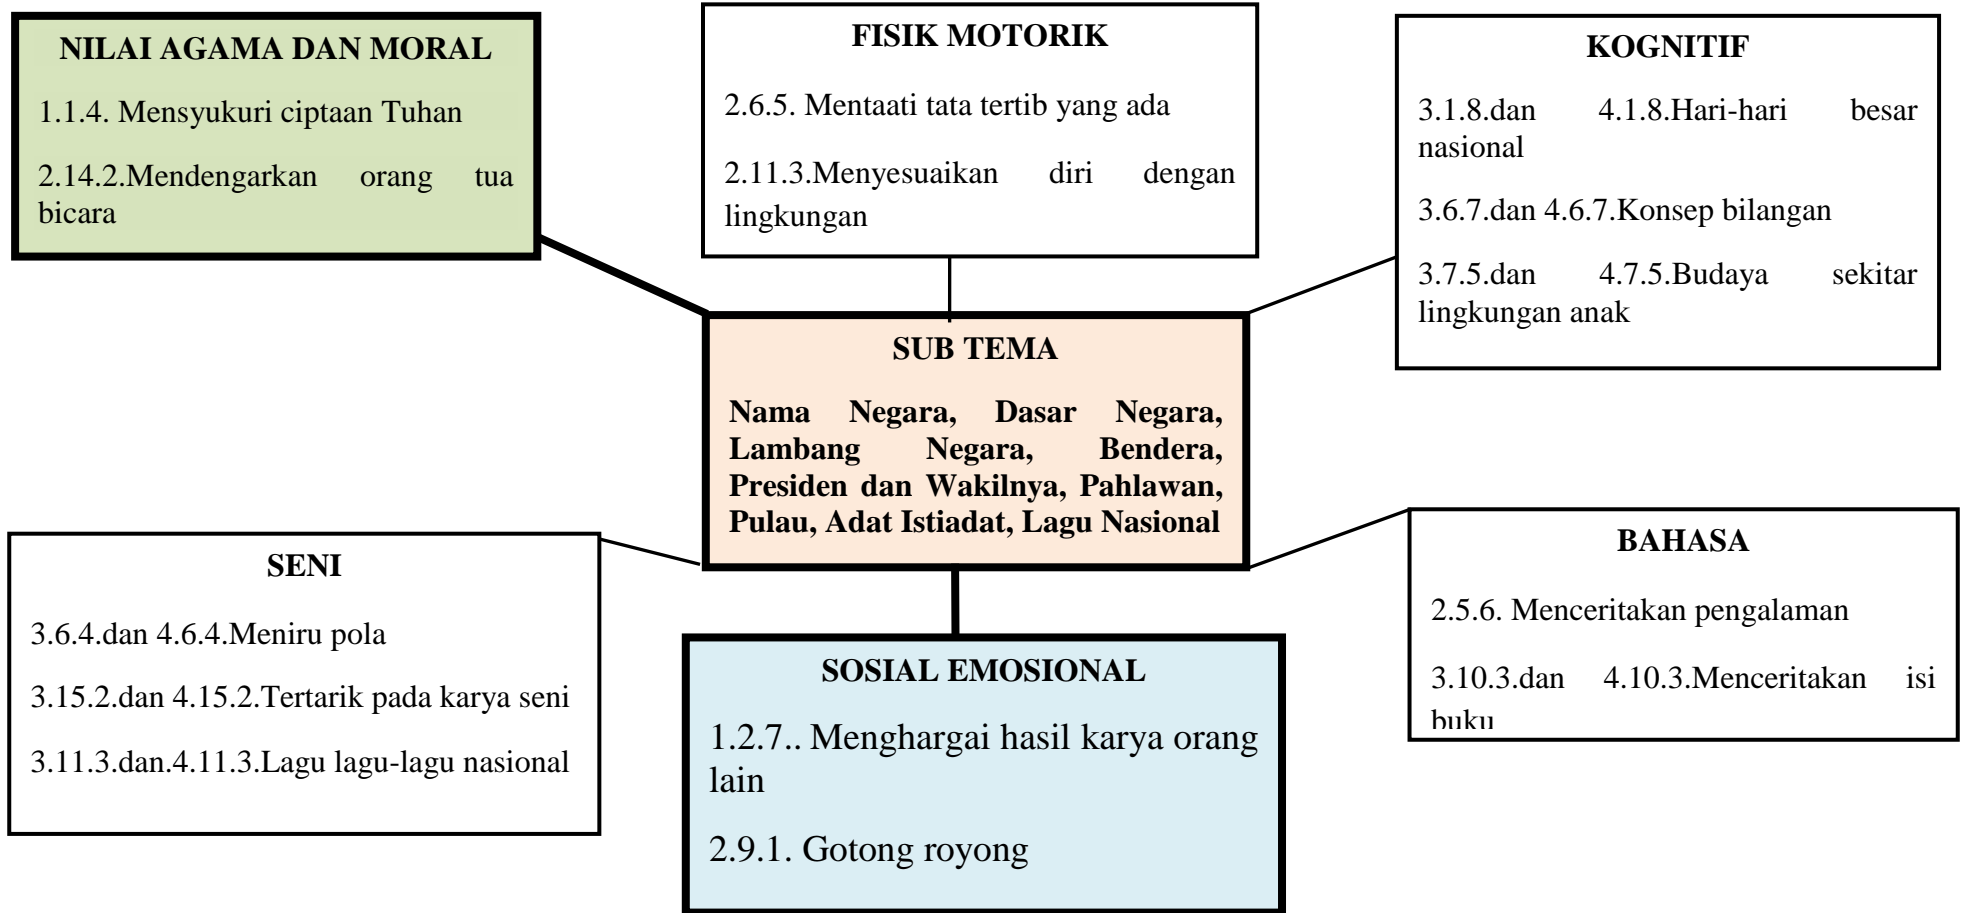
NILAI AGAMA DAN MORAL

1.1.4. Mensyukuri ciptaan Tuhan

2.14.2.Mendengarkan orang tua bicara

FISIK MOTORIK

2.6.5. Mentaati tata tertib yang ada

2.11.3.Menyesuaikan diri dengan lingkungan

KOGNITIF

3.1.8.dan 4.1.8.Hari-hari besar nasional

3.6.7.dan 4.6.7.Konsep bilangan

3.7.5.dan 4.7.5.Budaya sekitar lingkungan anak

SUB TEMA

Nama Negara, Dasar Negara, Lambang Negara, Bendera, Presiden dan Wakilnya, Pahlawan, Pulau, Adat Istiadat, Lagu Nasional

SENI

3.6.4.dan 4.6.4.Meniru pola

3.15.2.dan 4.15.2.Tertarik pada karya seni

3.11.3.dan.4.11.3.Lagu lagu-lagu nasional

SOSIAL EMOSIONAL

1.2.7.. Menghargai hasil karya orang lain

2.9.1. Gotong royong

BAHASA

2.5.6. Menceritakan pengalaman

3.10.3.dan 4.10.3.Menceritakan isi buku